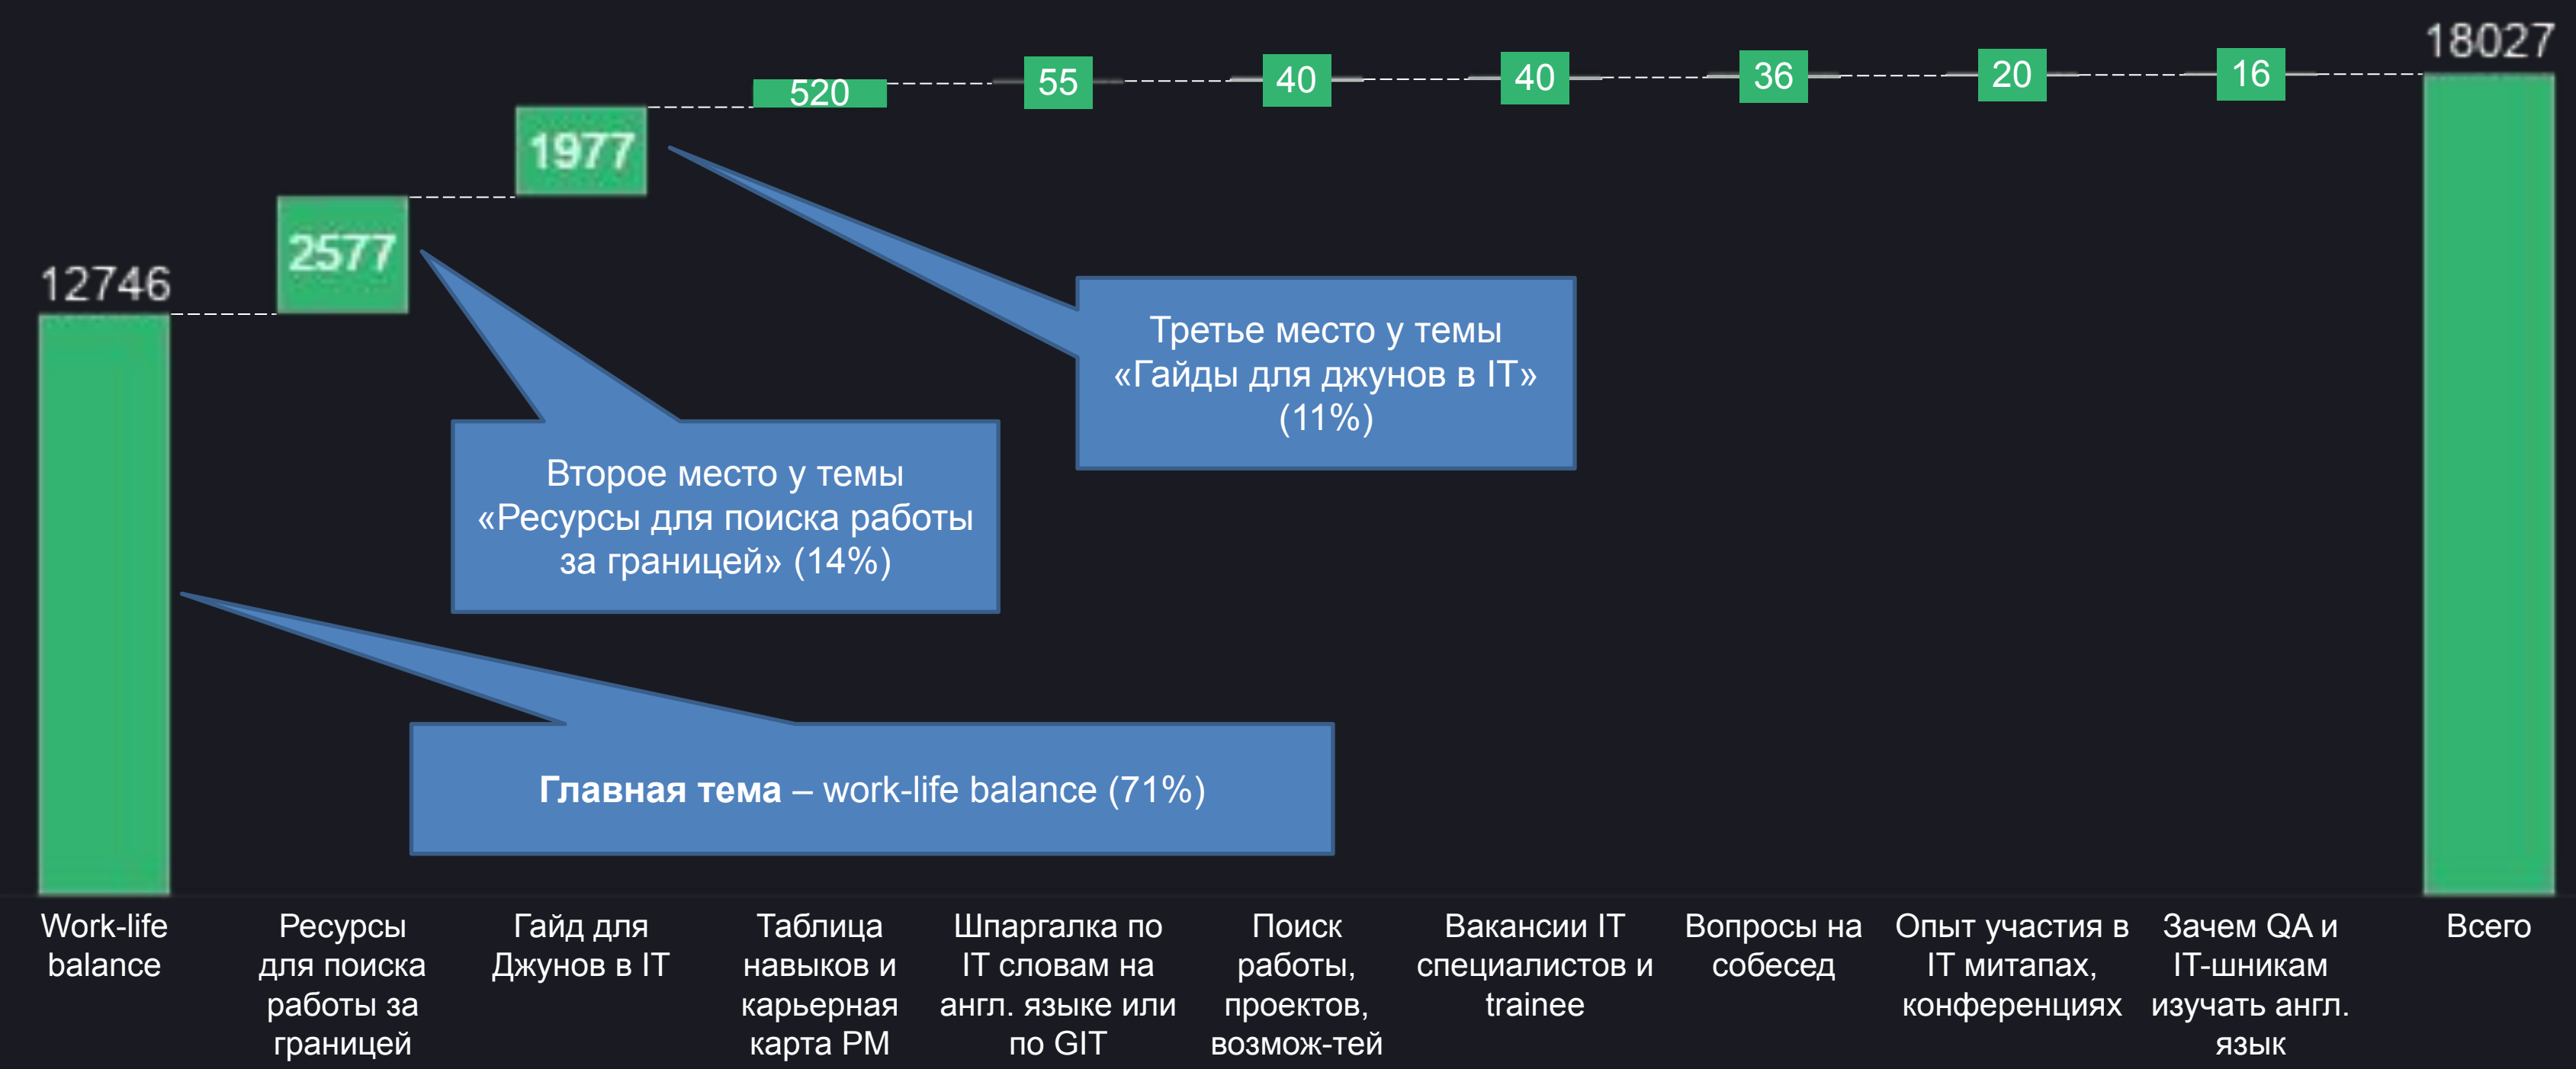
12746

2577

1977

520

55

40

40

36

20

16

18027

Третье место у темы «Гайды для джунов в IT» (11%)

Второе место у темы «Ресурсы для поиска работы за границей» (14%)

**Главная тема** – work-life balance (71%)

Work-life balance

Ресурсы для поиска работы за границей

Гайд для Джунов в IT

Таблица навыков и карьерная карта PM

Шпаргалка по IT словам на англ. языке или по GIT

Поиск работы, проектов, возмож-тей

Вакансии IT специалистов и trainee

Вопросы на собесед

Опыт участия в IT митапах, конференциях

Зачем QA и IT-шникам изучать англ. язык

Всего